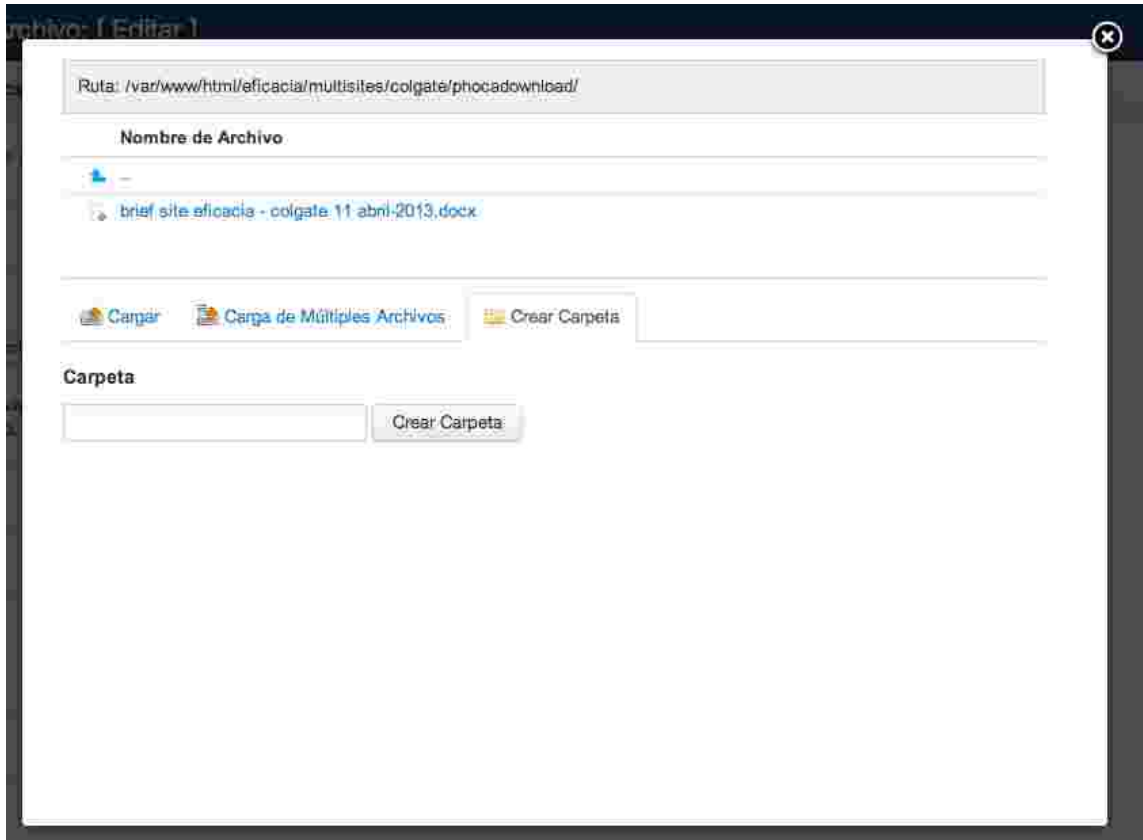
rchivo: [ Editar ]

Ruta: /var/www/html/eficacia/multisites/colgate/phocadownload/

Nombre de Archivo

..

brief site eficacia - colgate 11 abril-2013.docx

Cargar | Carga de Múltiples Archivos | Crear Carpeta

Carpeta

Crear Carpeta